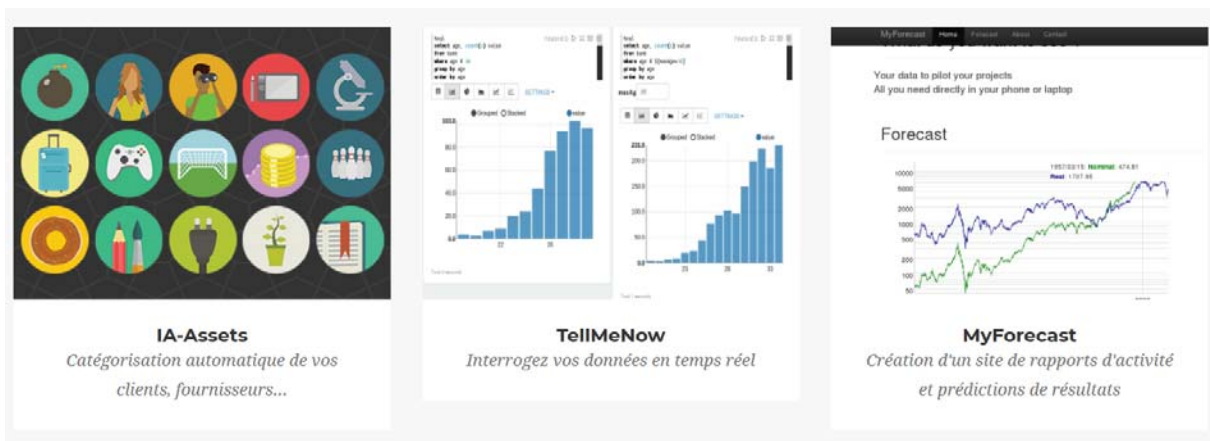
IA-Assets

Catégorisation automatique de vos clients, fournisseurs...

TellMeNow

Interrogez vos données en temps réel

MyForecast Home Forecast About Contact

Your data to pilot your projects
All you need directly in your phone or laptop

Forecast

MyForecast

Création d'un site de rapports d'activité et prédictions de résultats